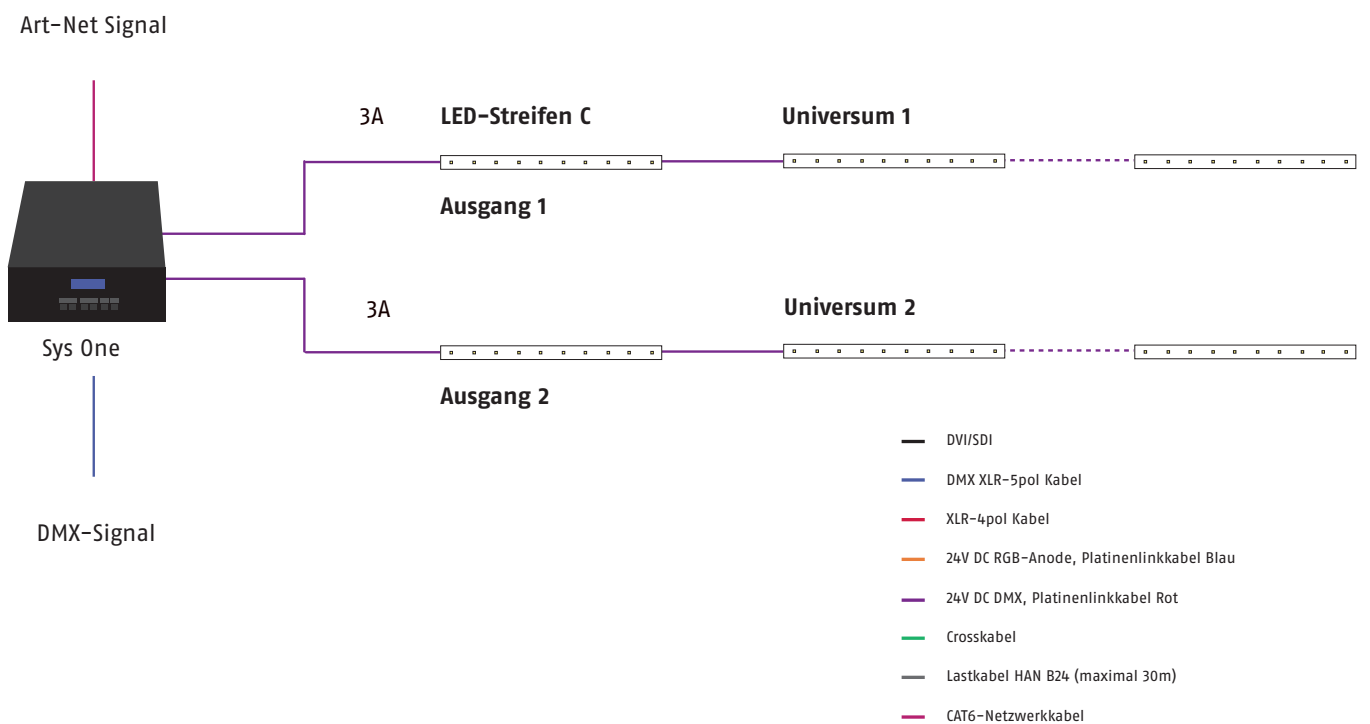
Art-Net Signal

3A

LED-Streifen C

Universum 1

Ausgang 1

3A

Universum 2

Sys One

Ausgang 2

DMX-Signal

DVI/SDI

DMX XLR-5pol Kabel

XLR-4pol Kabel

24V DC RGB-Anode, Platinenlinkkabel Blau

24V DC DMX, Platinenlinkkabel Rot

Crosskabel

Lastkabel HAN B24 (maximal 30m)

CAT6-Netzwerkkabel